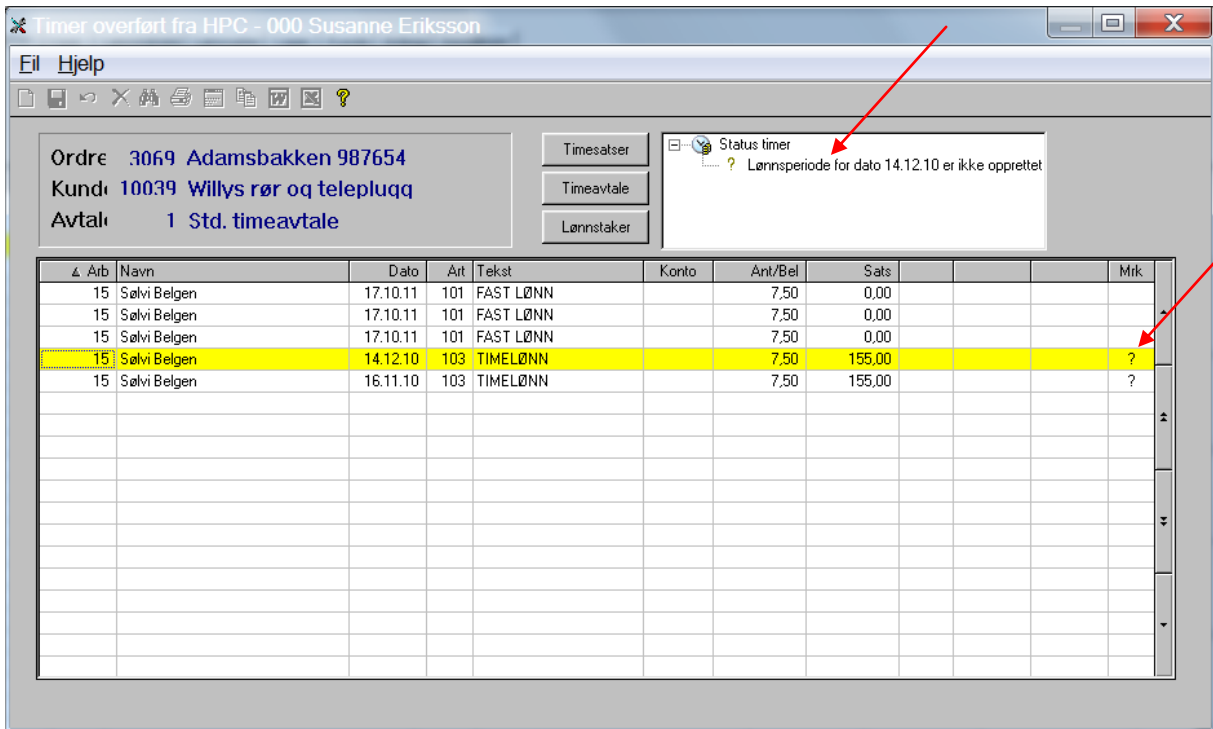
Timer overført fra HPC - 000 Susanne Eriksson

Fil Hjelp

Ordre 3069 Adamsbakken 987654
Kunde 10039 Willys rør og telepluqq
Avtale 1 Std. timeavtale

Timesatser
Timeavtale
Lønnstaker

Status timer
? Lønnsperiode for dato 14.12.10 er ikke opprettet

| Arb | Navn | Dato | Art | Tekst | Konto | Ant/Bel | Sats | | | | Mrk |
|---|---|---|---|---|---|---|---|---|---|---|---|
| 15 | Sølvi Belgen | 17.10.11 | 101 | FAST LØNN | | 7,50 | 0,00 | | | | |
| 15 | Sølvi Belgen | 17.10.11 | 101 | FAST LØNN | | 7,50 | 0,00 | | | | |
| 15 | Sølvi Belgen | 17.10.11 | 101 | FAST LØNN | | 7,50 | 0,00 | | | | |
| 15 | Sølvi Belgen | 14.12.10 | 103 | TIMELØNN | | 7,50 | 155,00 | | | | ? |
| 15 | Sølvi Belgen | 16.11.10 | 103 | TIMELØNN | | 7,50 | 155,00 | | | | ? |